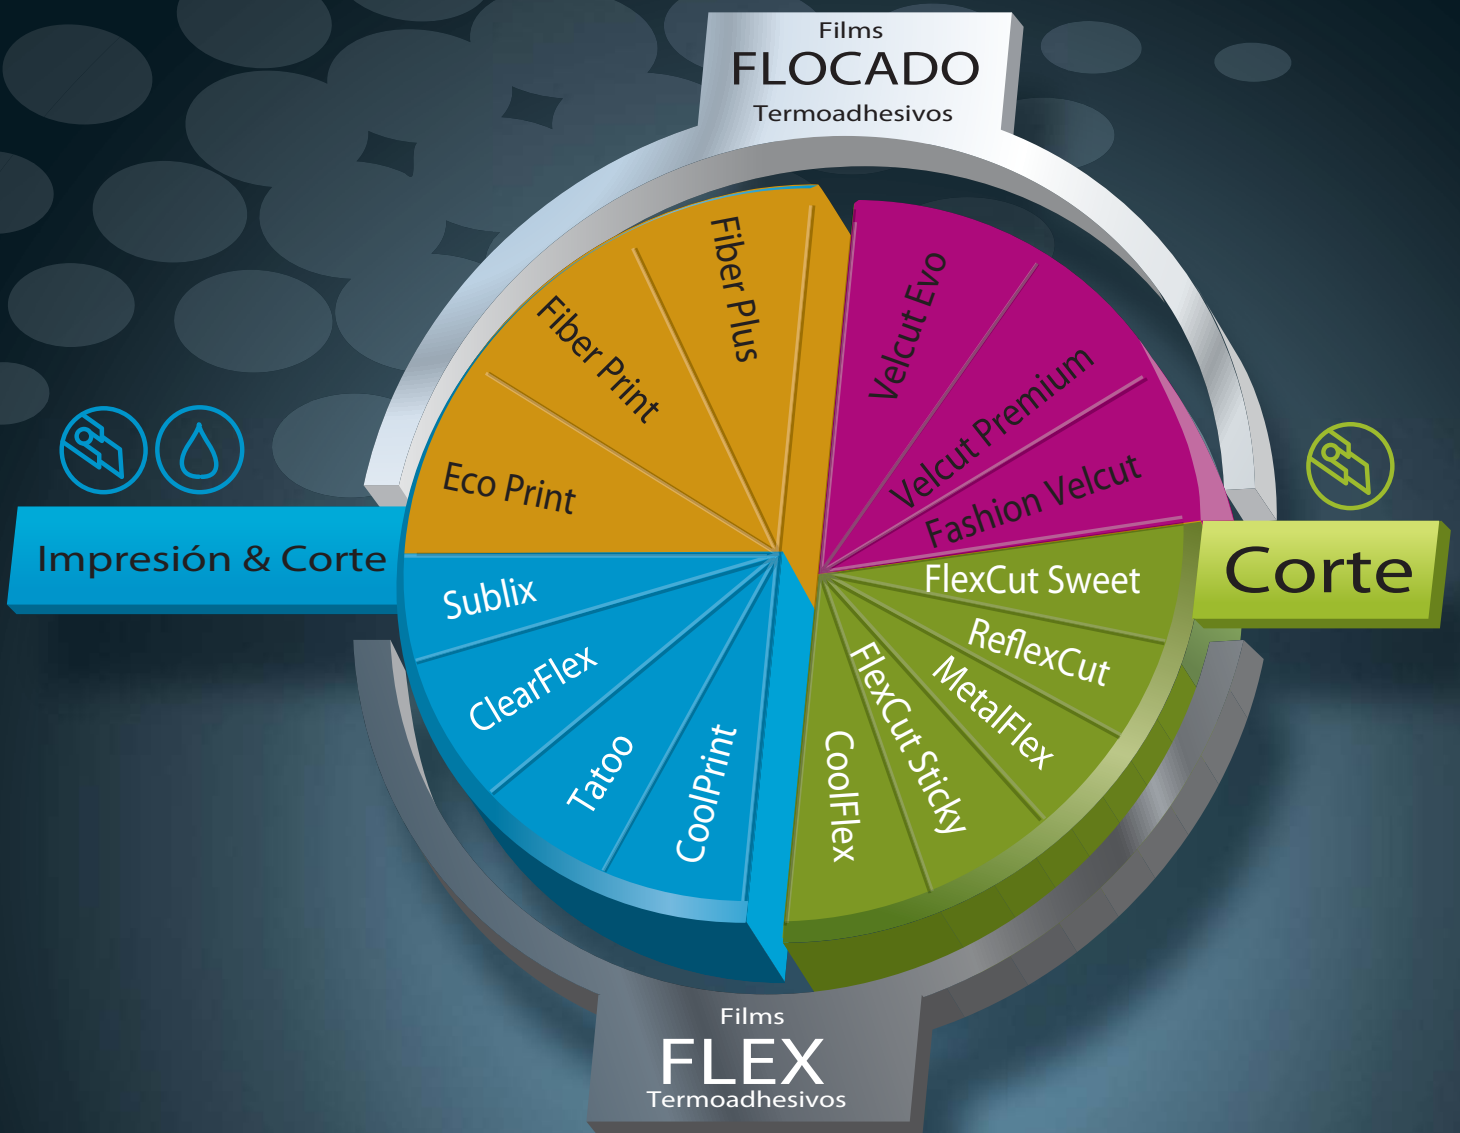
Films
FLOCADO
Termoadhesivos

Impresión & Corte

Eco Print
Fiber Print
Fiber Plus

Velcut Evo
Velcut Premium
Fashion Velcut

Corte

FlexCut Sweet
ReflexCut
MetalFlex
FlexCut Sticky
CoolFlex

Sublix
ClearFlex
Tatoo
CoolPrint

Films
FLEX
Termoadhesivos